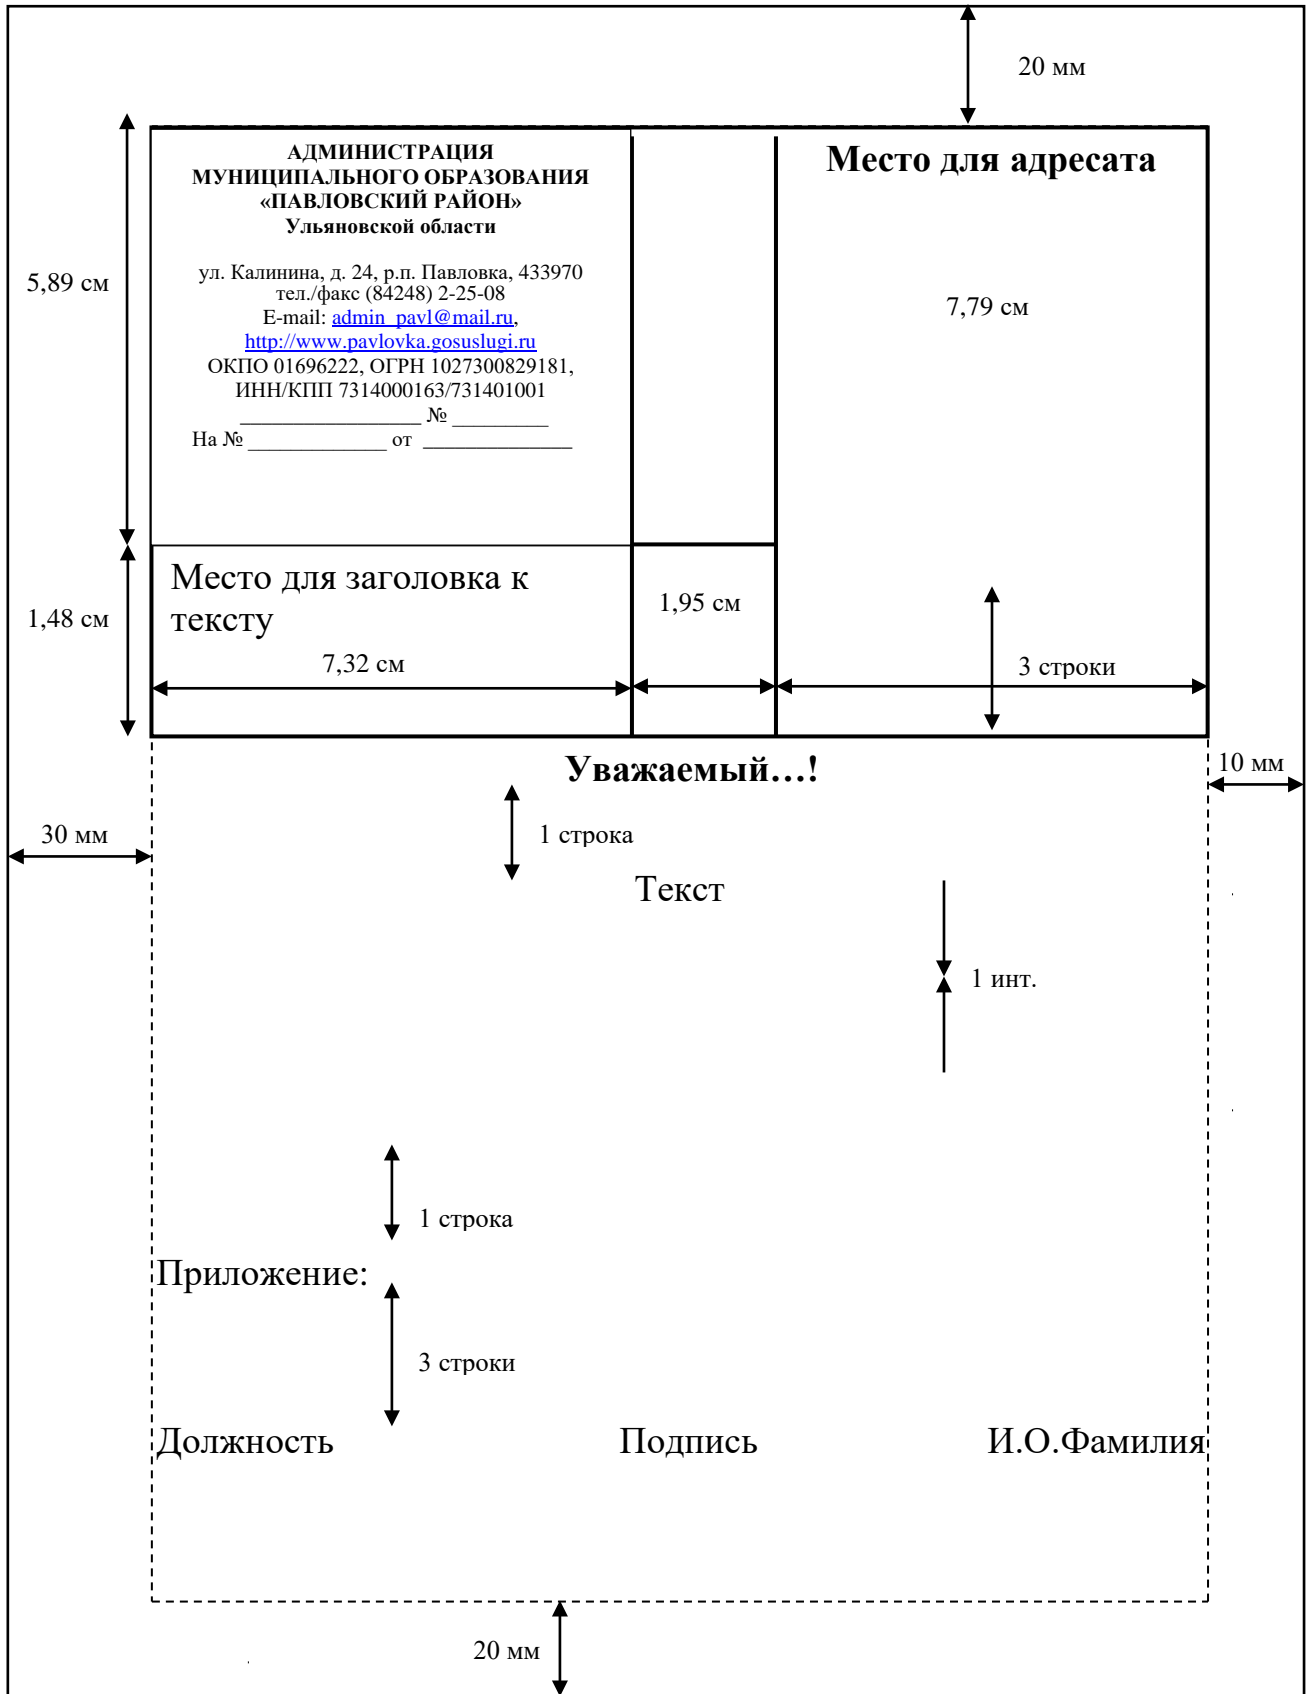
20 мм

5,89 см

АДМИНИСТРАЦИЯ
МУНИЦИПАЛЬНОГО ОБРАЗОВАНИЯ
«ПАВЛОВСКИЙ РАЙОН»
Ульяновской области

ул. Калинина, д. 24, р.п. Павловка, 433970
тел./факс (84248) 2-25-08
E-mail: admin_pavl@mail.ru,
http://www.pavlovka.gosuslugi.ru
ОКПО 01696222, ОГРН 1027300829181,
ИНН/КПП 7314000163/731401001
_________________ № _________
На № _____________ от ______________

Место для адресата

7,79 см

1,48 см

Место для заголовка к тексту

7,32 см

1,95 см

3 строки

Уважаемый…!

10 мм

30 мм

1 строка

Текст

1 инт.

1 строка

Приложение:

3 строки

Должность Подпись И.О.Фамилия

20 мм